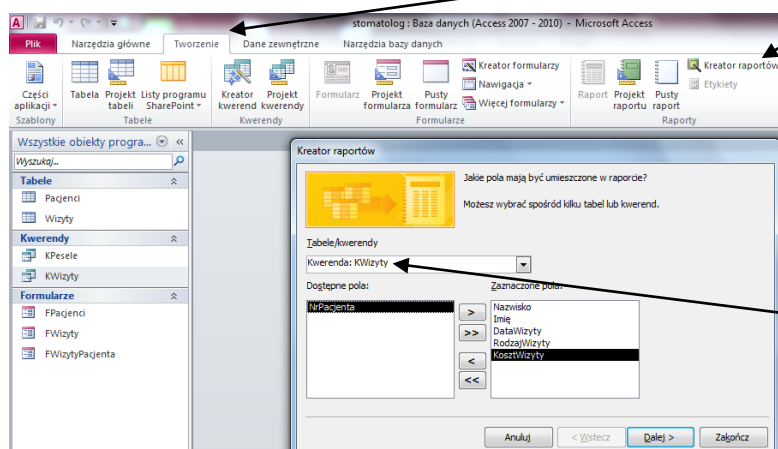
stomatolog : Baza danych (Access 2007 - 2010) - Microsoft Access

Plik
Narzędzia główne
Tworzenie
Dane zewnętrzne
Narzędzia bazy danych

Części aplikacji
Szablony
Tabela
Projekt tabeli
Listy programu SharePoint
Tabele
Kreator kwerend
Projekt kwerendy
Kwerendy
Formularz
Projekt formularza
Pusty formularz
Kreator formularzy
Nawigacja
Więcej formularzy
Formularze
Raport
Projekt raportu
Pusty raport
Kreator raportów
Etykiety
Raporty

Wszystkie obiekty progra...
Wyszukaj...
Tabele
Pacjenci
Wizyty
Kwerendy
KPesele
KWizyty
Formularze
FPacjenci
FWizyty
FWizytyPacjenta

Kreator raportów
Jakie pola mają być umieszczone w raporcie?
Możesz wybrać spośród kilku tabel lub kwerend.
Tabele/kwerendy
Kwerenda: KWizyty
Dostępne pola:
NrPacjenta
Zaznaczone pola:
Nazwisko
Imię
DataWizyty
RodzajWizyty
KosztWizyty
>
>>
<
<<
Anuluj
< Wstecz
Dalej >
Zakończ